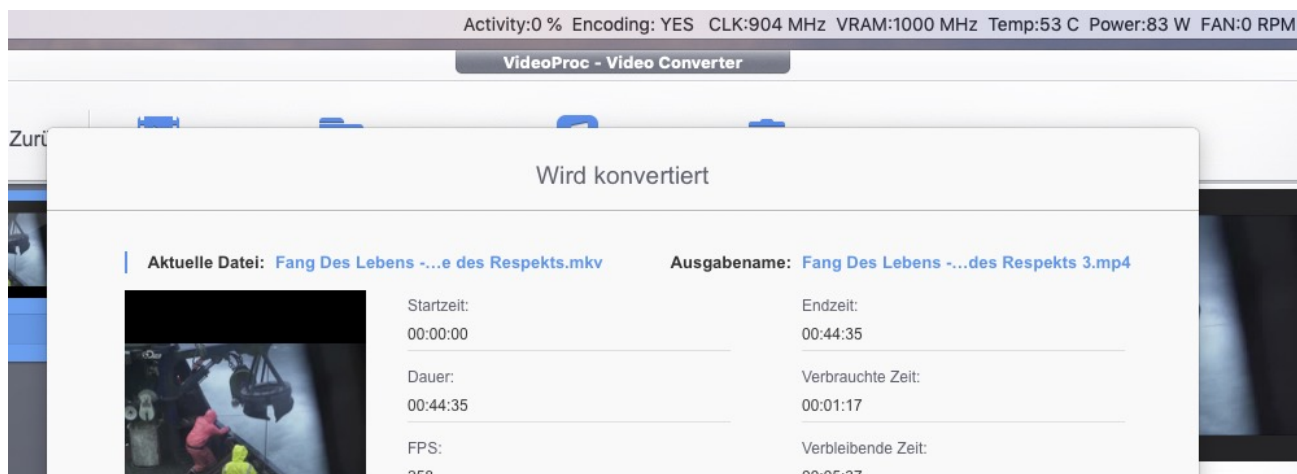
Activity:0 % Encoding: YES CLK:904 MHz VRAM:1000 MHz Temp:53 C Power:83 W FAN:0 RPM

VideoProc - Video Converter

Zurü

Wird konvertiert

Aktuelle Datei: Fang Des Lebens -...e des Respekts.mkv

Ausgabename: Fang Des Lebens -...des Respekts 3.mp4

Startzeit:
00:00:00

Endzeit:
00:44:35

Dauer:
00:44:35

Verbrauchte Zeit:
00:01:17

FPS:
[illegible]

Verbleibende Zeit:
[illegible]